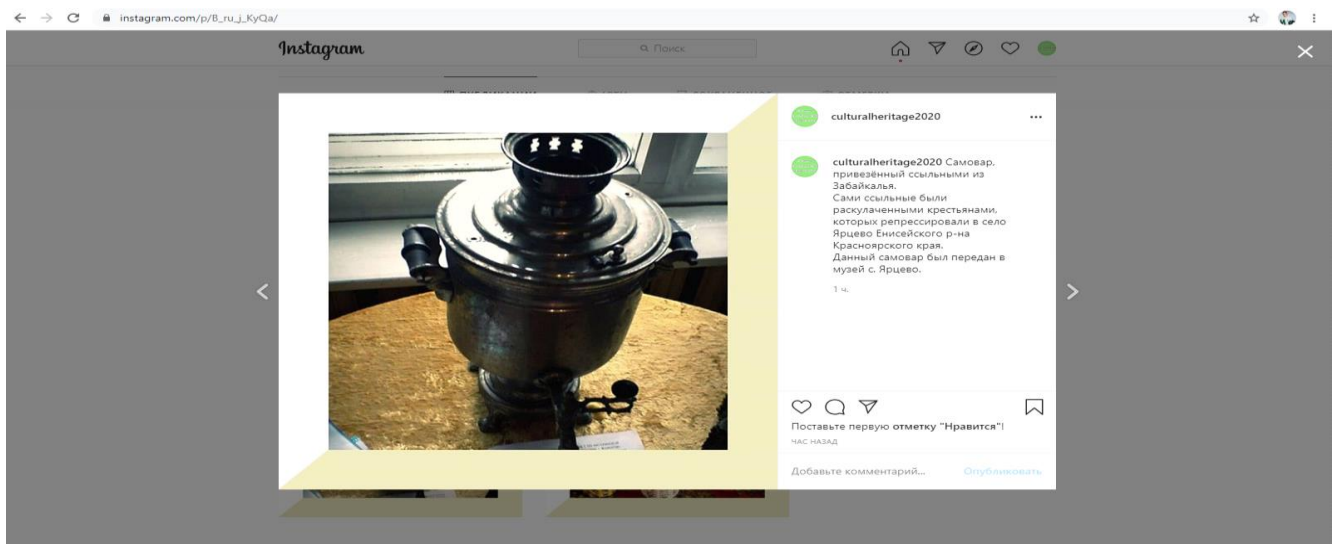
instagram.com/p/B_ru_j_KyQa/

Instagram

Поиск

culturalheritage2020

culturalheritage2020 Самовар, привезённый ссыльными из Забайкалья.
Сами ссыльные были раскулаченными крестьянами, которых репрессировали в село Ярцево Енисейского р-на Красноярского края.
Данный самовар был передан в музей с. Ярцево.

1 ч.

Поставьте первую отметку "Нравится"!

ЧАС НАЗАД

Добавьте комментарий...

Опубликовать